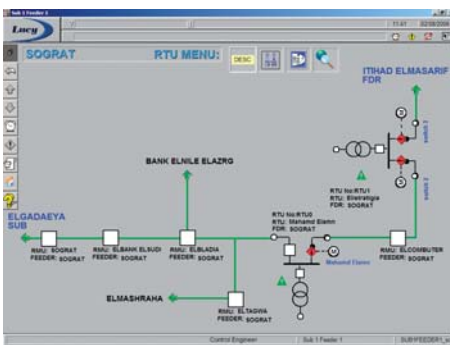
Sub 1 Feeder 1

Lucy

11:41 02/09/2008

SOGRAT

RTU MENU:

DESC

ITIHAD ELMASARIF FDR

BANK ELNILE ELAZRG

RTU No: RTU1
RTU: Elektrabiga
FDR: SOGRAT

ELGADAEYA SUB

RTU No: RTU0
RTU: Mohamd Elamn
FDR: SOGRAT

RMU: SOGRAT
FEEDER: SOGRAT

RMU: ELBANK ELSUDI
FEEDER: SOGRAT

RMU: ELBLADIA
FEEDER: SOGRAT

RMU: ELCOMBUTER
FEEDER: SOGRAT

Mohamd Elamn

ELMASHRAHA

RMU: ELTAGWA
FEEDER: SOGRAT

Control Engineer

Sub 1 Feeder 1

SUB1FEEDER1